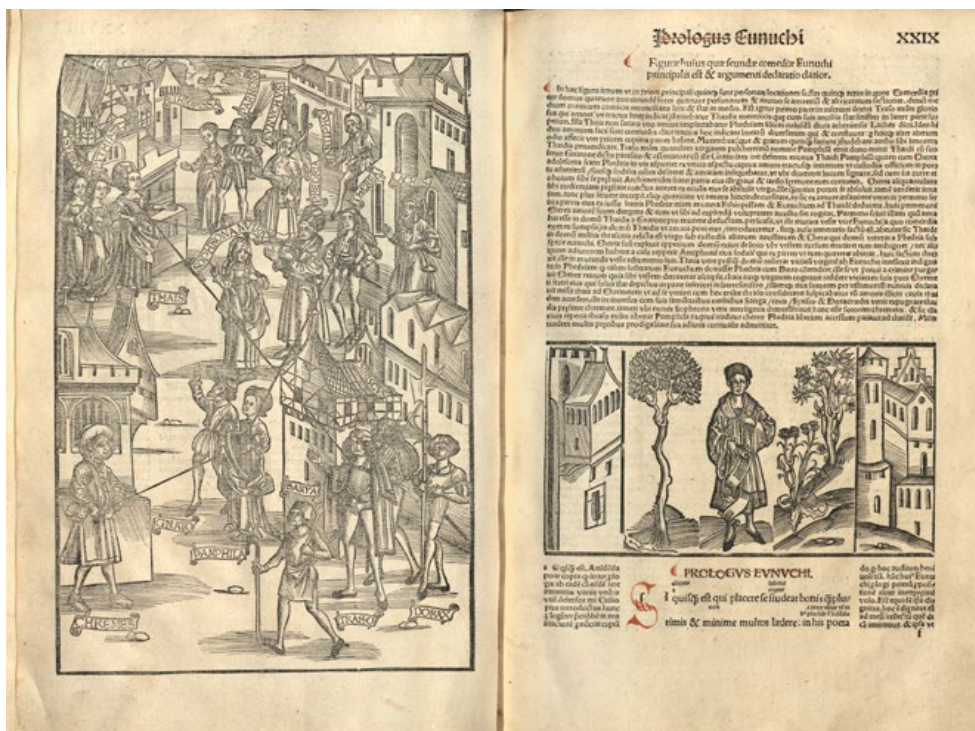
Prologus Eunuchi XXIX

Figurae huius que secunde comedie Eunuchi principalis est & argumenti declaratio datur.

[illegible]

THAIS

GNATO

PAMPHILA

SANGA

CHREMES

THRASO

DORIAS

PROLOGVS EVNVCHI.

Si quisquam est qui placere se studeat bonis quam plurimis & minime multos ledere: in his poeta

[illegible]